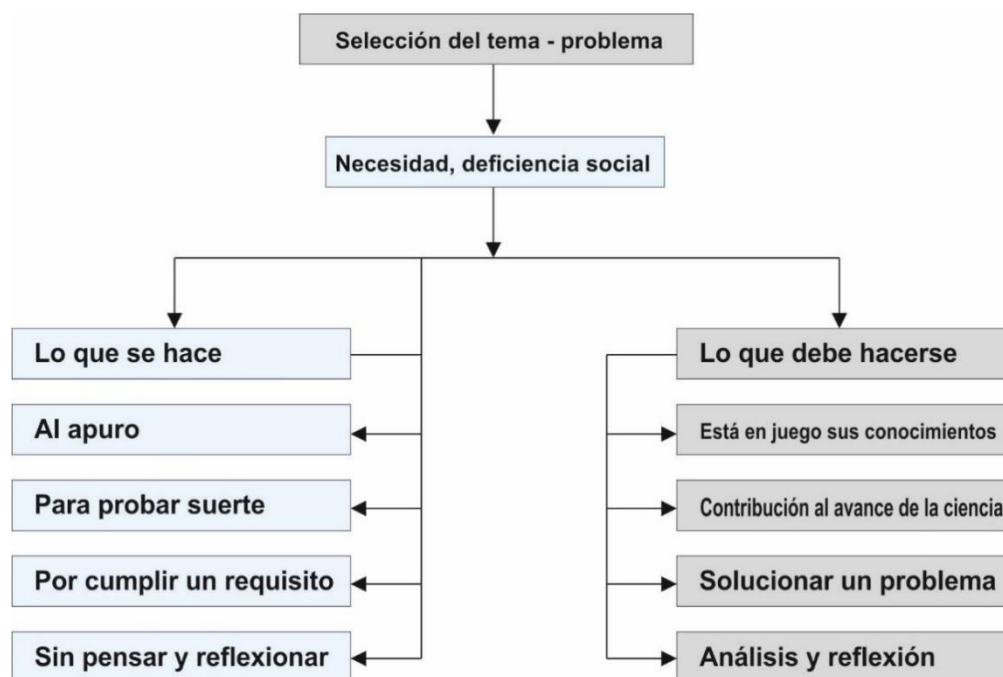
Selección del tema - problema

Necesidad, deficiencia social

Lo que se hace

Al apuro

Para probar suerte

Por cumplir un requisito

Sin pensar y reflexionar

Lo que debe hacerse

Está en juego sus conocimientos

Contribución al avance de la ciencia

Solucionar un problema

Análisis y reflexión